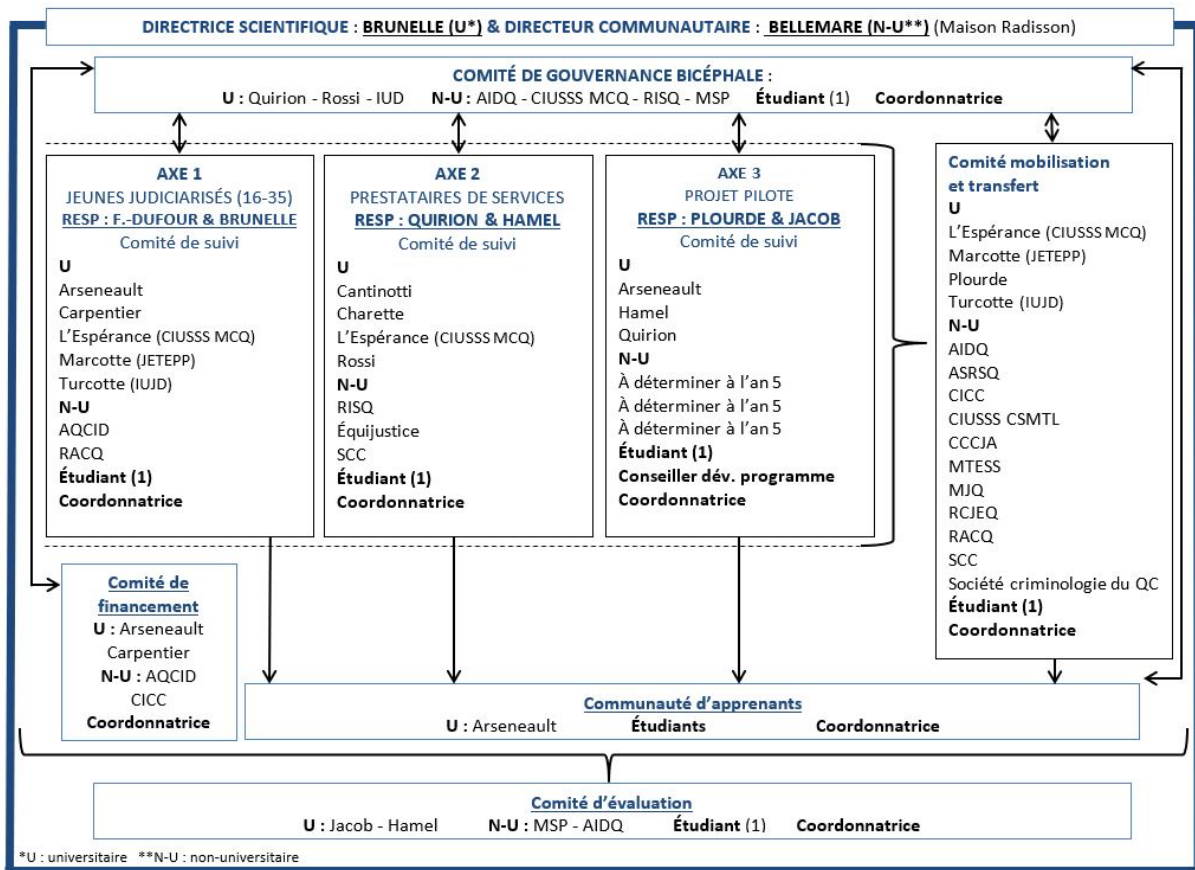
DIRECTRICE SCIENTIFIQUE : BRUNELLE (U*) & DIRECTEUR COMMUNAUTAIRE : BELLEMARE (N-U**) (Maison Radisson)

COMITÉ DE GOUVERNANCE BICÉPHALE :
U : Quirion - Rossi - IUD N-U : AIDQ - CIUSSS MCQ - RISQ - MSP Étudiant (1) Coordonnatrice

AXE 1
JEUNES JUDICIARISÉS (16-35)
RESP : F.-DUFOUR & BRUNELLE
Comité de suivi
U
Arseneault
Carpentier
L'Espérance (CIUSSS MCQ)
Marcotte (JETEPP)
Turcotte (IUJD)
N-U
AQCID
RACQ
Étudiant (1)
Coordonnatrice

AXE 2
PRESTATAIRES DE SERVICES
RESP : QUIRION & HAMEL
Comité de suivi
U
Cantinotti
Charette
L'Espérance (CIUSSS MCQ)
Rossi
N-U
RISQ
Équijustice
SCC
Étudiant (1)
Coordonnatrice

AXE 3
PROJET PILOTE
RESP : PLOURDE & JACOB
Comité de suivi
U
Arseneault
Hamel
Quirion
N-U
À déterminer à l'an 5
À déterminer à l'an 5
À déterminer à l'an 5
Étudiant (1)
Conseiller dév. programme
Coordonnatrice

Comité mobilisation et transfert
U
L'Espérance (CIUSSS MCQ)
Marcotte (JETEPP)
Plourde
Turcotte (IUJD)
N-U
AIDQ
ASRSQ
CICC
CIUSSS CSMTL
CCCJA
MTESS
MJQ
RCJEQ
RACQ
SCC
Société criminologie du QC
Étudiant (1)
Coordonnatrice

Comité de financement
U : Arseneault
Carpentier
N-U : AQCID
CICC
Coordonnatrice

Communauté d'apprenants
U : Arseneault Étudiants Coordonnatrice

Comité d'évaluation
U : Jacob - Hamel N-U : MSP - AIDQ Étudiant (1) Coordonnatrice

*U : universitaire **N-U : non-universitaire